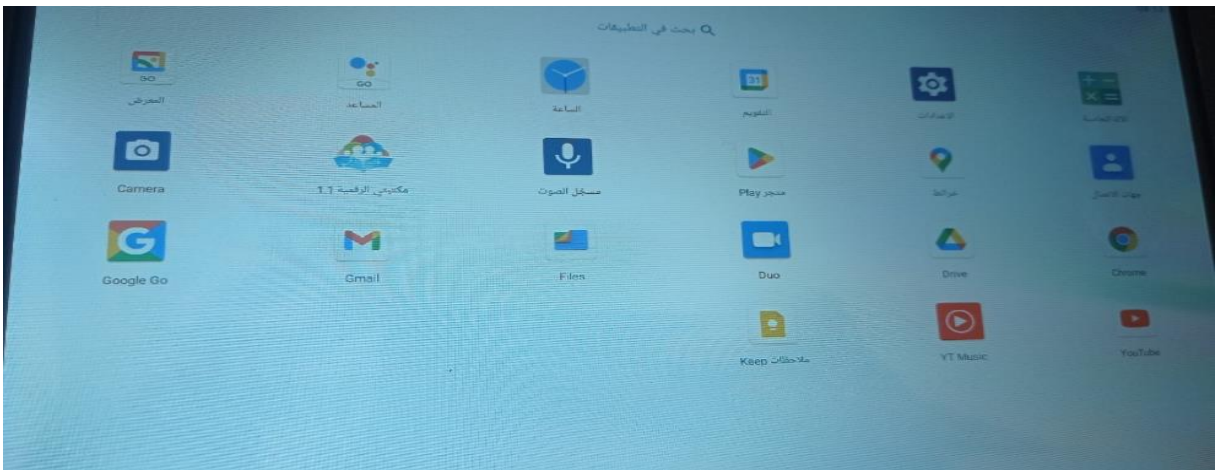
بحث في التطبيقات

GO
المعرض

GO
المساعد

الساعة

31
التقويم

الإعدادات

الآلة الحاسبة

Camera

مكتبتي الرقمية 1.1

مسجل الصوت

متجر Play

خرائط

جهات الاتصال

Google Go

Gmail

Files

Duo

Drive

Chrome

ملاحظات Keep

YT Music

YouTube